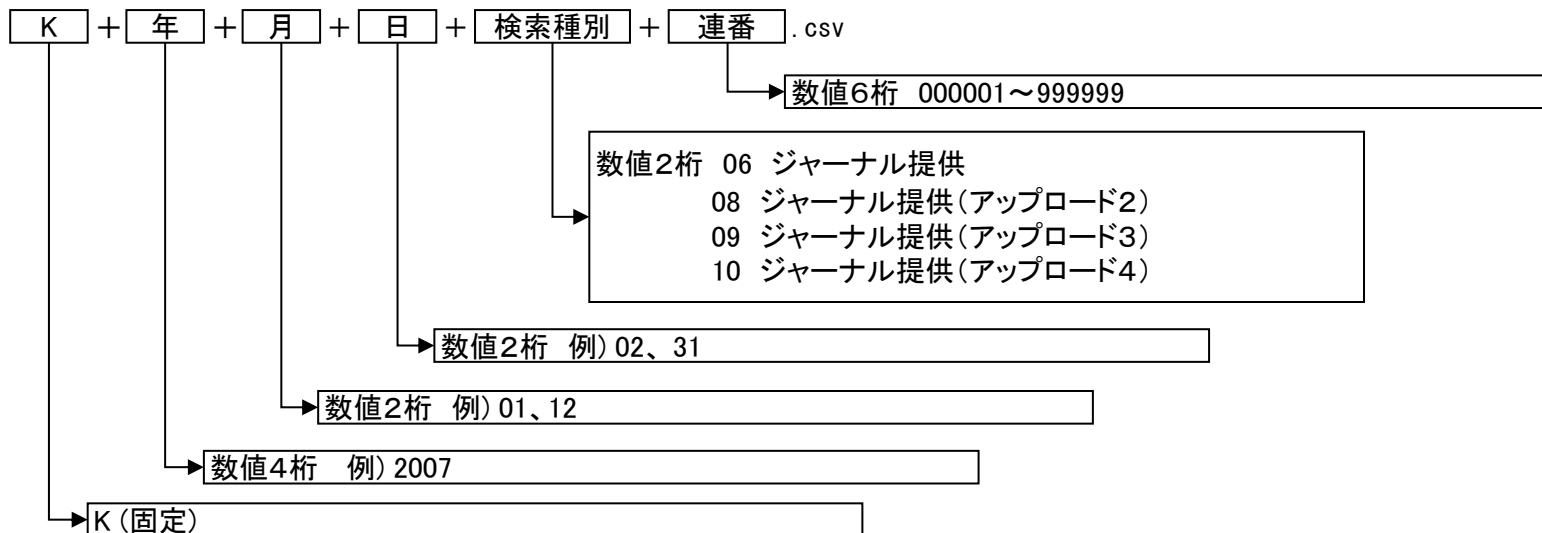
K ＋ 年 ＋ 月 ＋ 日 ＋ 検索種別 ＋ 連番 .csv

数値6桁 000001～999999

数値2桁 06 ジャーナル提供
08 ジャーナル提供（アップロード2）
09 ジャーナル提供（アップロード3）
10 ジャーナル提供（アップロード4）

数値2桁 例）02、31

数値2桁 例）01、12

数値4桁 例）2007

K（固定）